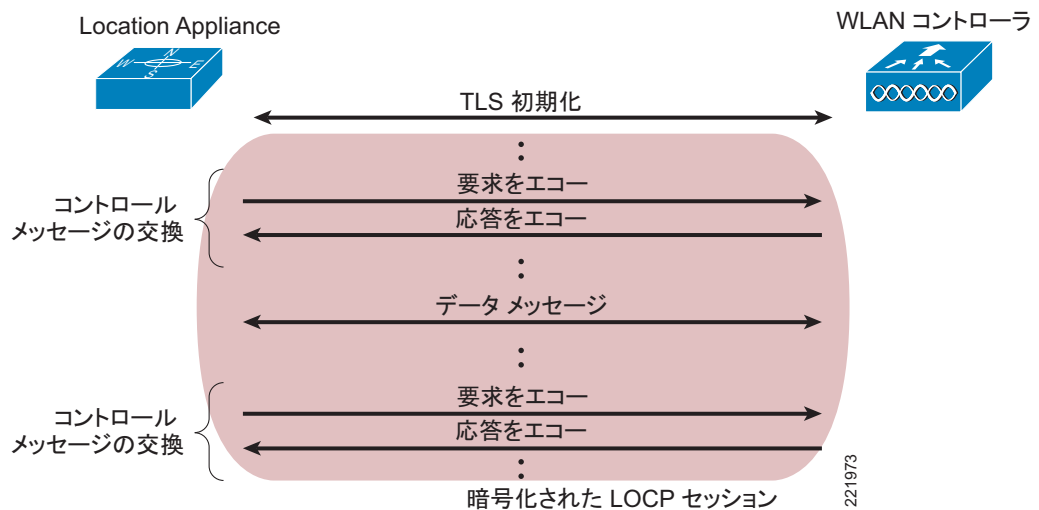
Location Appliance

WLAN コントローラ

TLS 初期化

コントロール メッセージの交換

要求をエコー

応答をエコー

データ メッセージ

コントロール メッセージの交換

要求をエコー

応答をエコー

暗号化された LOCP セッション

221973